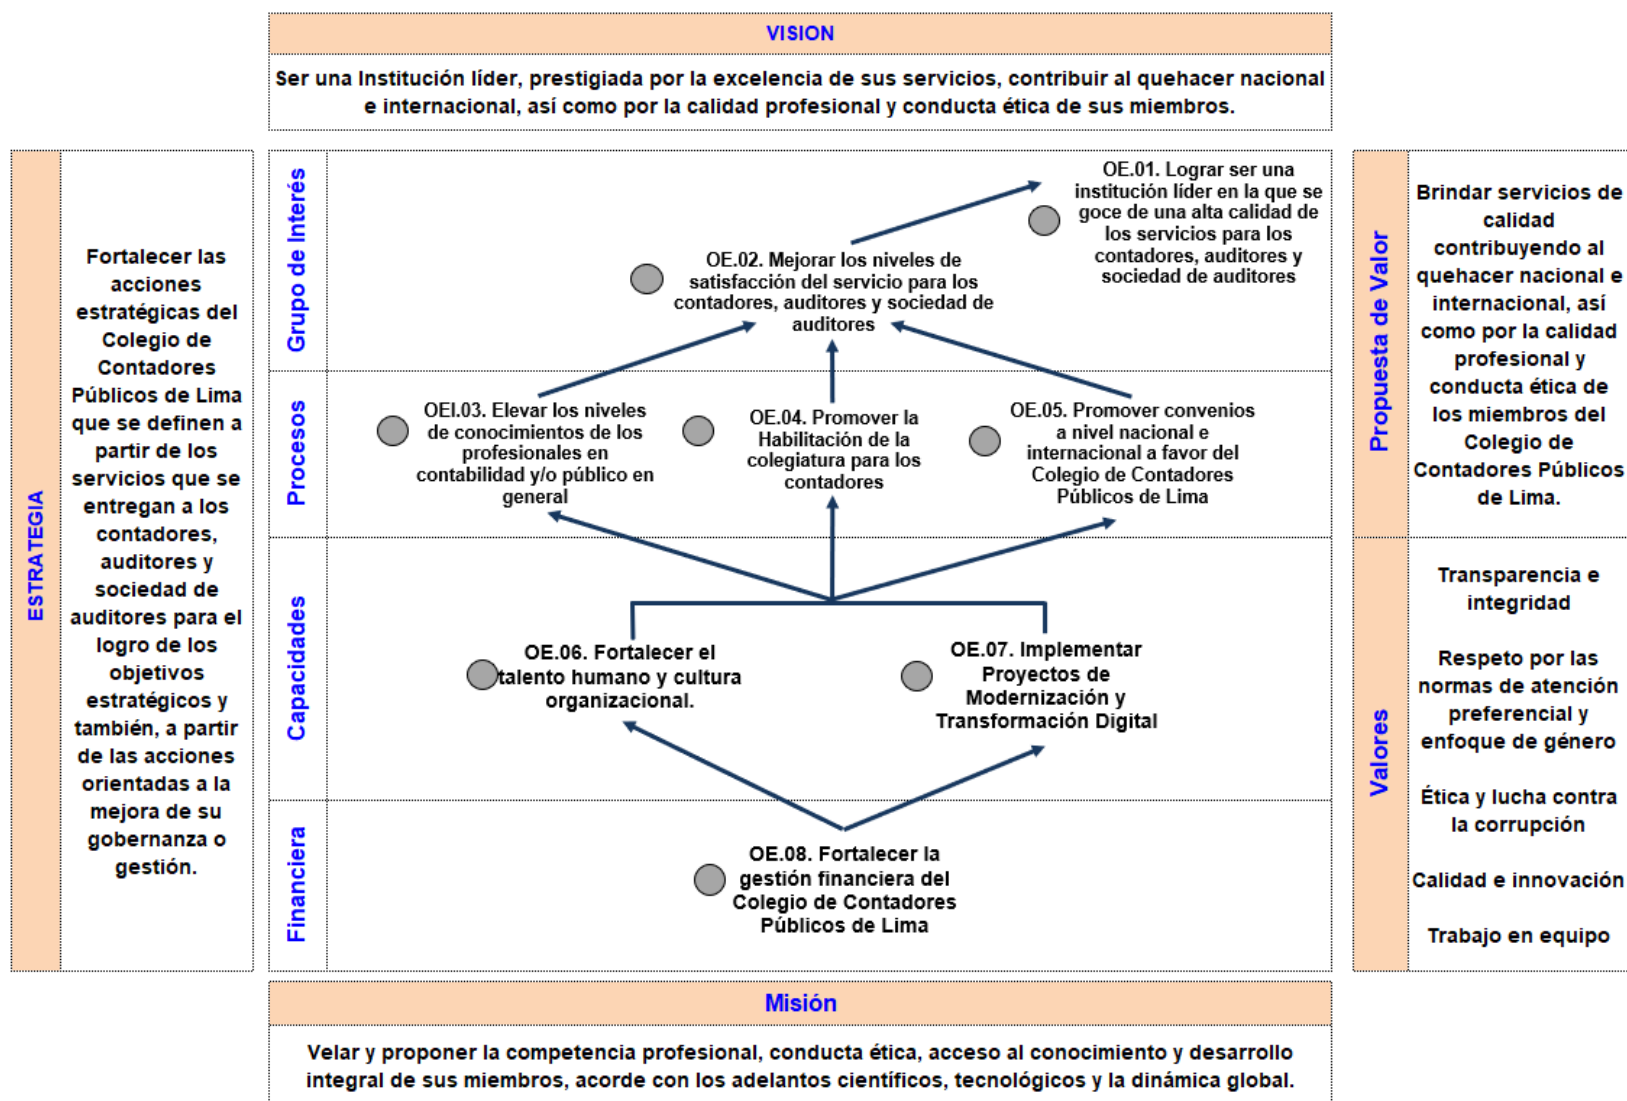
VISION

Ser una Institución líder, prestigiada por la excelencia de sus servicios, contribuir al quehacer nacional e internacional, así como por la calidad profesional y conducta ética de sus miembros.

ESTRATEGIA

Fortalecer las acciones estratégicas del Colegio de Contadores Públicos de Lima que se definen a partir de los servicios que se entregan a los contadores, auditores y sociedad de auditores para el logro de los objetivos estratégicos y también, a partir de las acciones orientadas a la mejora de su gobernanza o gestión.

Grupo de Interés

OE.01. Lograr ser una institución líder en la que se goce de una alta calidad de los servicios para los contadores, auditores y sociedad de auditores

OE.02. Mejorar los niveles de satisfacción del servicio para los contadores, auditores y sociedad de auditores

Procesos

OEI.03. Elevar los niveles de conocimientos de los profesionales en contabilidad y/o público en general

OE.04. Promover la Habilitación de la colegiatura para los contadores

OE.05. Promover convenios a nivel nacional e internacional a favor del Colegio de Contadores Públicos de Lima

Capacidades

OE.06. Fortalecer el talento humano y cultura organizacional.

OE.07. Implementar Proyectos de Modernización y Transformación Digital

Financiera

OE.08. Fortalecer la gestión financiera del Colegio de Contadores Públicos de Lima

Propuesta de Valor

Brindar servicios de calidad contribuyendo al quehacer nacional e internacional, así como por la calidad profesional y conducta ética de los miembros del Colegio de Contadores Públicos de Lima.

Valores

Transparencia e integridad

Respeto por las normas de atención preferencial y enfoque de género

Ética y lucha contra la corrupción

Calidad e innovación

Trabajo en equipo

Misión

Velar y proponer la competencia profesional, conducta ética, acceso al conocimiento y desarrollo integral de sus miembros, acorde con los adelantos científicos, tecnológicos y la dinámica global.